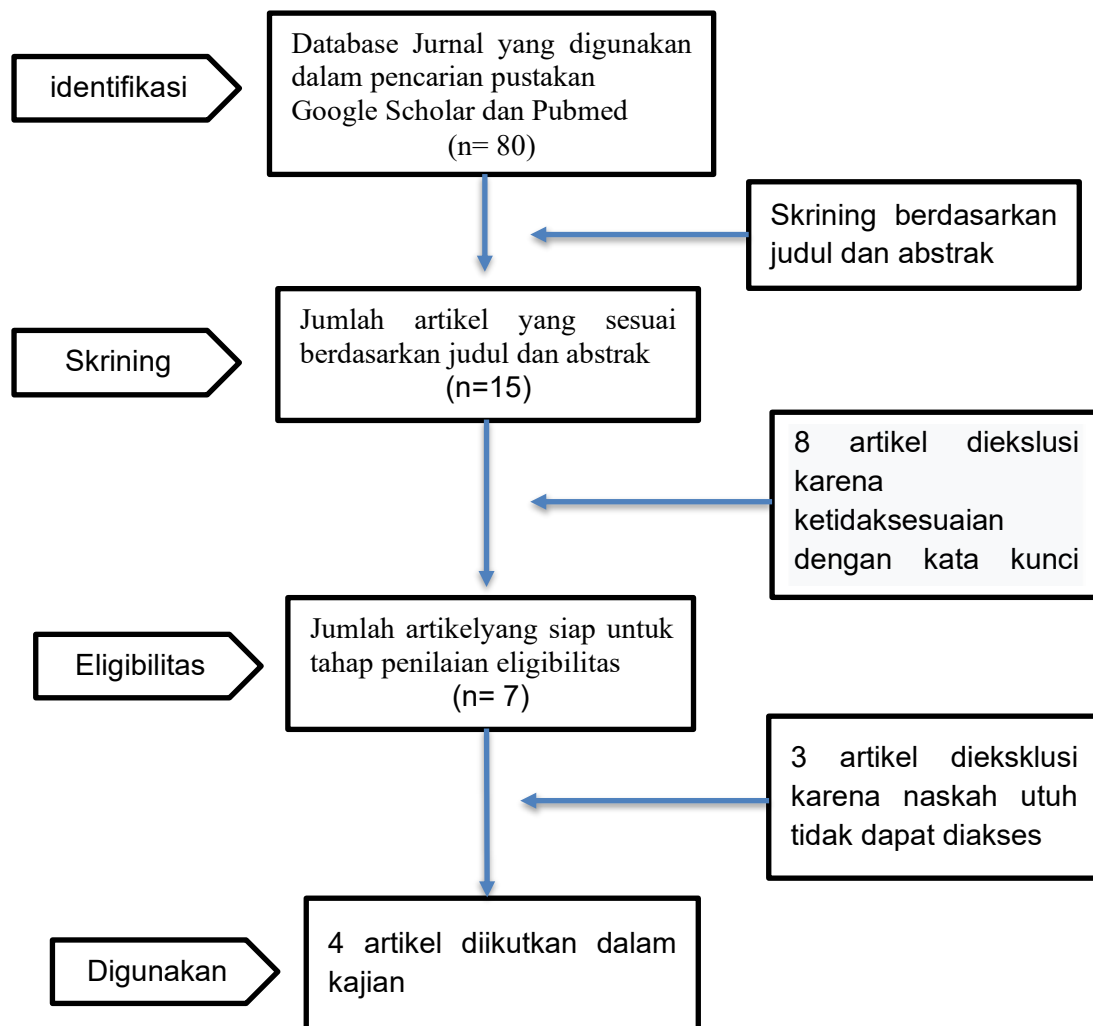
identifikasi

Database Jurnal yang digunakan dalam pencarian pustakan Google Scholar dan Pubmed (n= 80)

Skrining berdasarkan judul dan abstrak

Skrining

Jumlah artikel yang sesuai berdasarkan judul dan abstrak (n=15)

8 artikel diekslusi karena ketidaksesuaian dengan kata kunci

Eligibilitas

Jumlah artikelyang siap untuk tahap penilaian eligibilitas (n= 7)

3 artikel dieksklusi karena naskah utuh tidak dapat diakses

Digunakan

4 artikel diikutkan dalam kajian